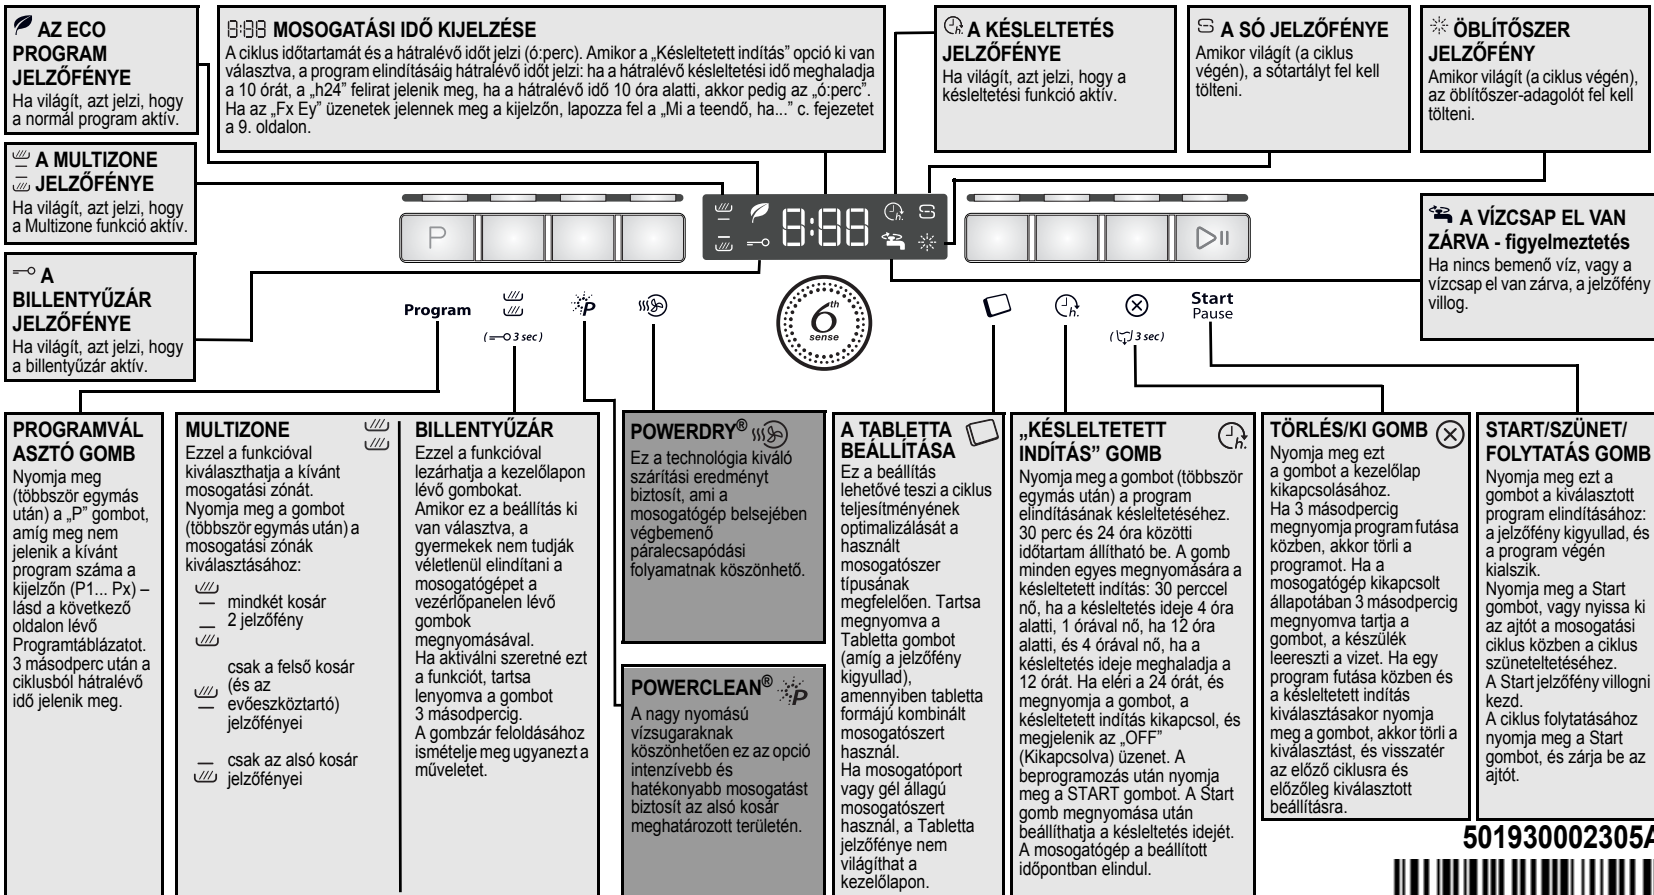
AZ ECO PROGRAM JELZŐFÉNYE
Ha világít, azt jelzi, hogy a normál program aktív.

8:88 MOSOGATÁSI IDŐ KIJELZÉSE
A ciklus időtartamát és a hátralévő időt jelzi (ó:perc). Amikor a „Késleltetett indítás" opció ki van választva, a program elindításáig hátralévő időt jelzi: ha a hátralévő késleltetési idő meghaladja a 10 órát, a „h24" felirat jelenik meg, ha a hátralévő idő 10 óra alatti, akkor pedig az „ó:perc". Ha az „Fx Ey" üzenetek jelennek meg a kijelzőn, lapozza fel a „Mi a teendő, ha..." c. fejezetet a 9. oldalon.

A KÉSLELTETÉS JELZŐFÉNYE
Ha világít, azt jelzi, hogy a késleltetési funkció aktív.

A SÓ JELZŐFÉNYE
Amikor világít (a ciklus végén), a sótartályt fel kell tölteni.

ÖBLÍTŐSZER JELZŐFÉNY
Amikor világít (a ciklus végén), az öblítőszer-adagolót fel kell tölteni.

A MULTIZONE JELZŐFÉNYE
Ha világít, azt jelzi, hogy a Multizone funkció aktív.

A BILLENTYŰZÁR JELZŐFÉNYE
Ha világít, azt jelzi, hogy a billentyűzár aktív.

A VÍZCSAP EL VAN ZÁRVA - figyelmeztetés
Ha nincs bemenő víz, vagy a vízcsap el van zárva, a jelzőfény villog.

P
8:88
6th sense
Program
(3 sec)
(3 sec)
Start
Pause

PROGRAMVÁLASZTÓ GOMB
Nyomja meg (többször egymás után) a „P" gombot, amíg meg nem jelenik a kívánt program száma a kijelzőn (P1... Px) – lásd a következő oldalon lévő Programtáblázatot. 3 másodperc után a ciklusból hátralévő idő jelenik meg.

MULTIZONE
Ezzel a funkcióval kiválaszthatja a kívánt mosogatási zónát. Nyomja meg a gombot (többször egymás után) a mosogatási zónák kiválasztásához:
mindkét kosár 2 jelzőfény
csak a felső kosár (és az evőeszköztartó) jelzőfényei
csak az alsó kosár jelzőfényei

BILLENTYŰZÁR
Ezzel a funkcióval lezárhatja a kezelőlapon lévő gombokat. Amikor ez a beállítás ki van választva, a gyermekek nem tudják véletlenül elindítani a mosogatógépet a vezérlőpanelen lévő gombok megnyomásával. Ha aktiválni szeretné ezt a funkciót, tartsa lenyomva a gombot 3 másodpercig. A gombzár feloldásához ismételje meg ugyanezt a műveletet.

POWERDRY®
Ez a technológia kiváló szárítási eredményt biztosít, ami a mosogatógép belsejében végbemenő páralecsapódási folyamatnak köszönhető.

POWERCLEAN®
A nagy nyomású vízsugaraknak köszönhetően ez az opció intenzívebb és hatékonyabb mosogatást biztosít az alsó kosár meghatározott területén.

A TABLETTA BEÁLLÍTÁSA
Ez a beállítás lehetővé teszi a ciklus teljesítményének optimalizálását a használt mosogatószer típusának megfelelően. Tartsa megnyomva a Tabletta gombot (amíg a jelzőfény kigyullad), amennyiben tabletta formájú kombinált mosogatószert használ. Ha mosogatóport vagy gél állagú mosogatószert használ, a Tabletta jelzőfénye nem világíthat a kezelőlapon.

„KÉSLELTETETT INDÍTÁS" GOMB
Nyomja meg a gombot (többször egymás után) a program elindításának késleltetéséhez. 30 perc és 24 óra közötti időtartam állítható be. A gomb minden egyes megnyomására a késleltetett indítás: 30 perccel nő, ha a késleltetés ideje 4 óra alatti, 1 órával nő, ha 12 óra alatti, és 4 órával nő, ha a késleltetés ideje meghaladja a 12 órát. Ha eléri a 24 órát, és megnyomja a gombot, a késleltetett indítás kikapcsol, és megjelenik az „OFF" (Kikapcsolva) üzenet. A beprogramozás után nyomja meg a START gombot. A Start gomb megnyomása után beállíthatja a késleltetés idejét. A mosogatógép a beállított időpontban elindul.

TÖRLÉS/KI GOMB
Nyomja meg ezt a gombot a kezelőlap kikapcsolásához. Ha 3 másodpercig megnyomja program futása közben, akkor törli a programot. Ha a mosogatógép kikapcsolt állapotában 3 másodpercig megnyomva tartja a gombot, a készülék leereszti a vizet. Ha egy program futása közben és a késleltetett indítás kiválasztásakor nyomja meg a gombot, akkor törli a kiválasztást, és visszatér az előző ciklusra és előzőleg kiválasztott beállításra.

START/SZÜNET/ FOLYTATÁS GOMB
Nyomja meg ezt a gombot a kiválasztott program elindításához: a jelzőfény kigyullad, és a program végén kialszik. Nyomja meg a Start gombot, vagy nyissa ki az ajtót a mosogatási ciklus közben a ciklus szüneteltetéséhez. A Start jelzőfény villogni kezd. A ciklus folytatásához nyomja meg a Start gombot, és zárja be az ajtót.

501930002305A